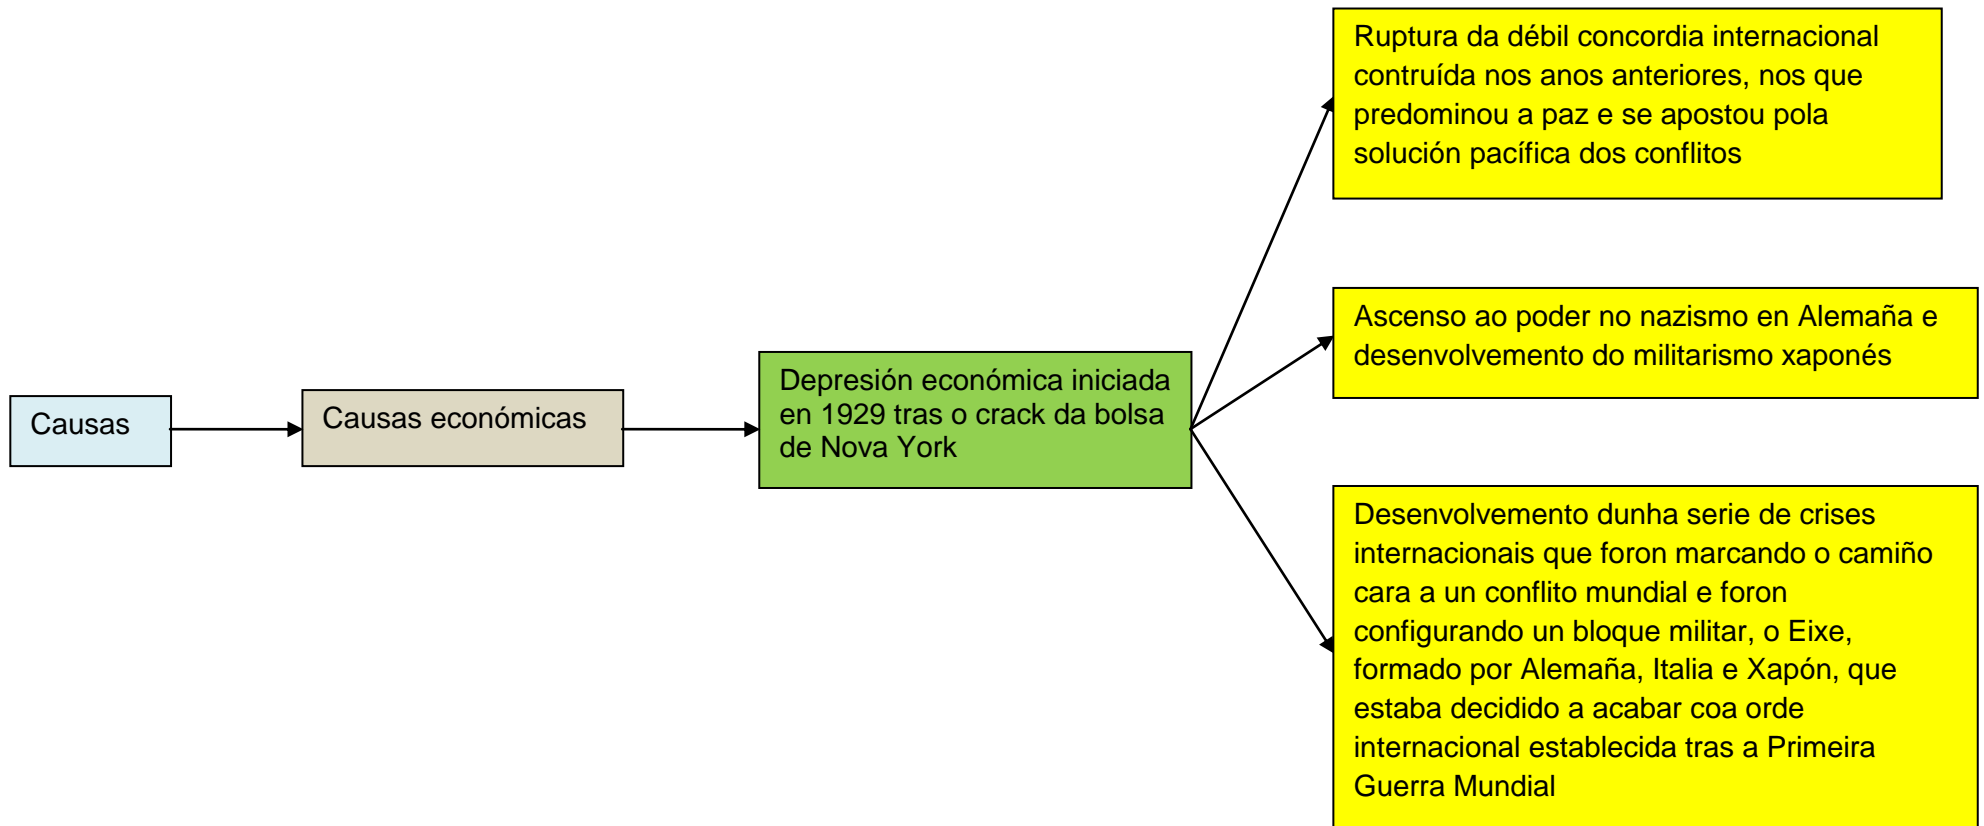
Causas

Causas económicas

Depresión económica iniciada en 1929 tras o crack da bolsa de Nova York

Ruptura da débil concordia internacional contruída nos anos anteriores, nos que predominou a paz e se apostou pola solución pacífica dos conflitos

Ascenso ao poder no nazismo en Alemaña e desenvolvemento do militarismo xaponés

Desenvolvemento dunha serie de crises internacionais que foron marcando o camiño cara a un conflito mundial e foron configurando un bloque militar, o Eixe, formado por Alemaña, Italia e Xapón, que estaba decidido a acabar coa orde internacional establecida tras a Primeira Guerra Mundial